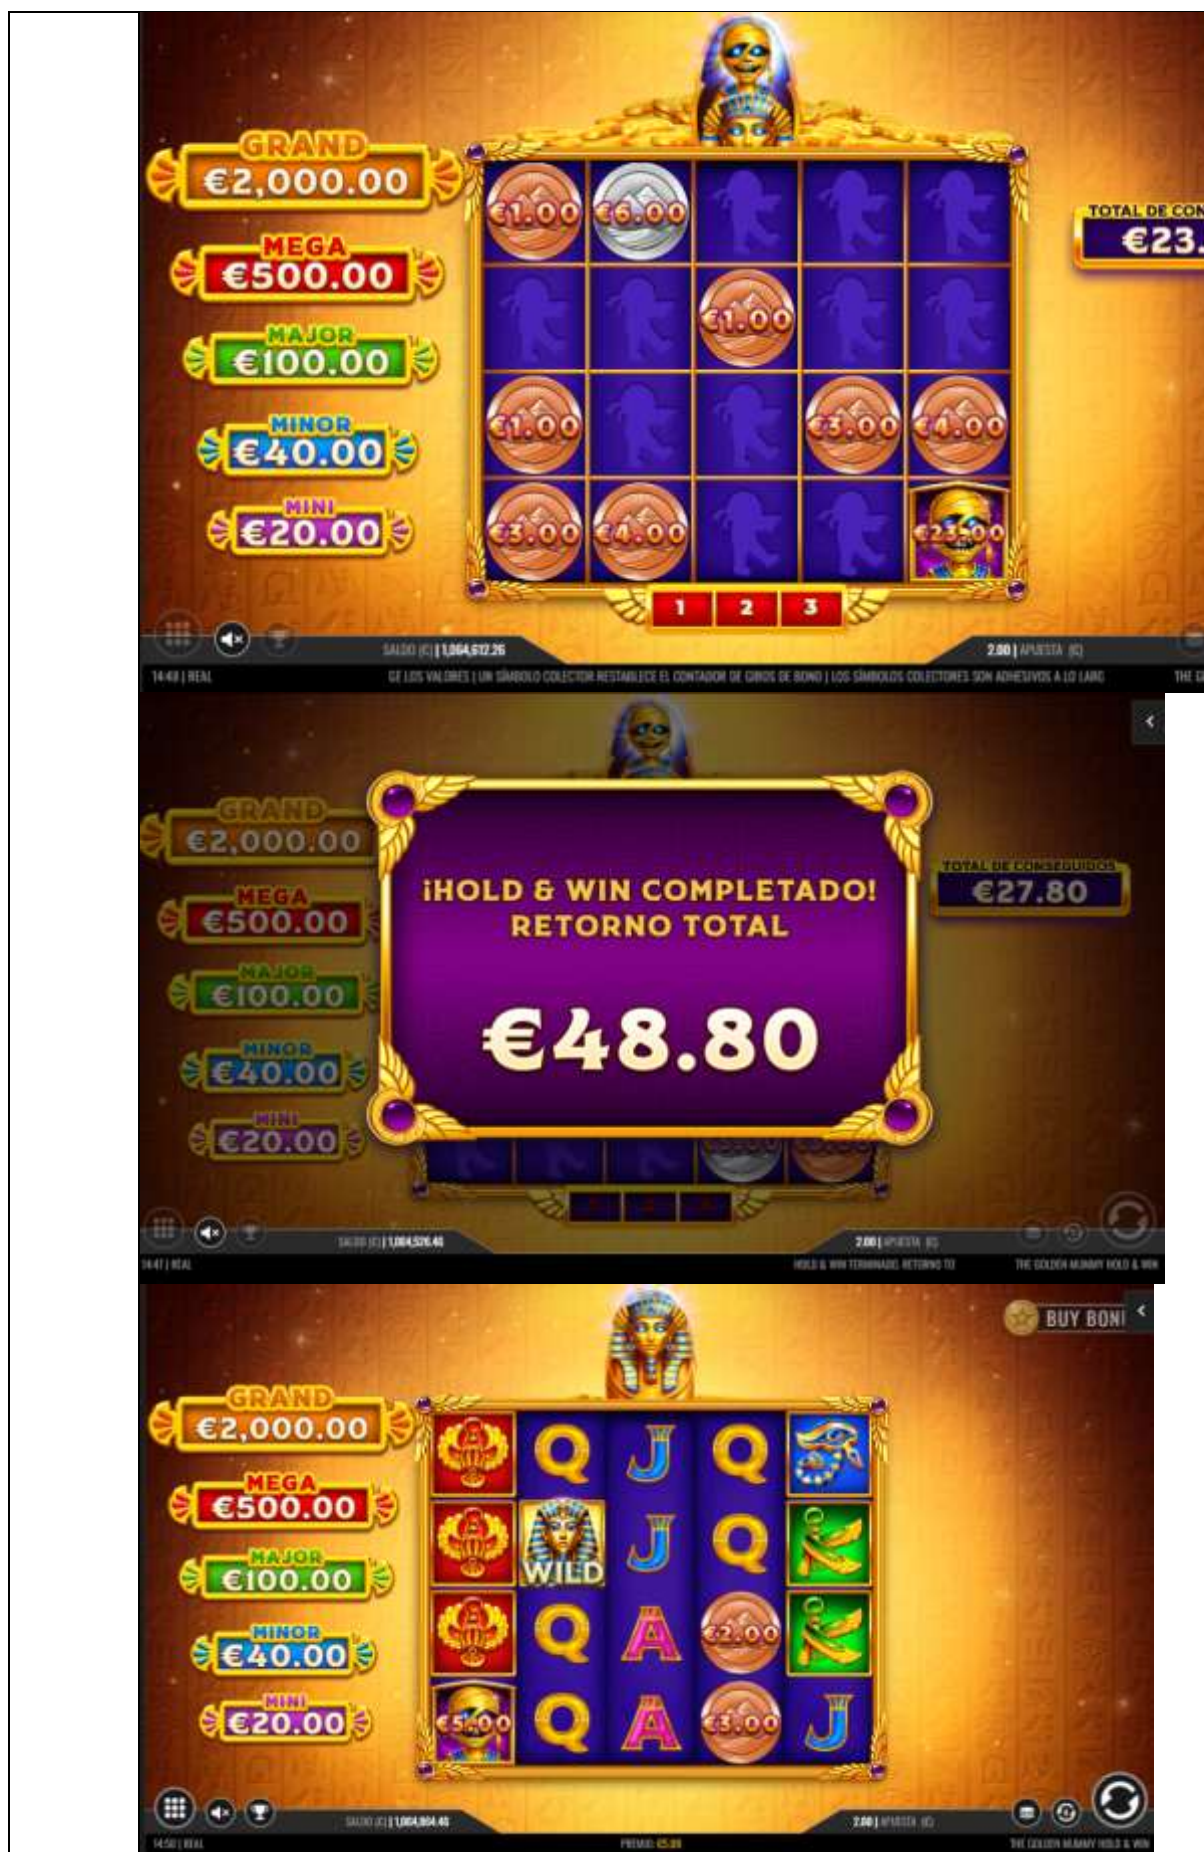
GRAND
€2,000.00
MEGA
€500.00
MAJOR
€100.00
MINOR
€40.00
MINI
€20.00

€1.00 €6.00
€1.00
€1.00 €3.00 €4.00
€3.00 €4.00 €23.00

TOTAL DE CON
€23.

1 2 3

SALDO (€) | 1,064,612.26
2.00 | APUESTA (€)
14:48 | REAL
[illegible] LOS VALORES | UN SÍMBOLO COLECTOR RESTABLECE EL CONTADOR DE GIROS DE BONO | LOS SÍMBOLOS COLECTORES SON ADHESIVOS A LO LARG
THE G

GRAND
€2,000.00
MEGA
€500.00
MAJOR
€100.00
MINOR
€40.00
MINI
€20.00

¡HOLD & WIN COMPLETADO!
RETORNO TOTAL
€48.80

TOTAL DE CONSEGUIDOS
€27.80

SALDO (€) | 1,064,526.46
2.00 | APUESTA (€)
14:47 | REAL
HOLD & WIN TERMINADO, RETORNO TO
THE GOLDEN MUMMY HOLD & WIN

BUY BONU

GRAND
€2,000.00
MEGA
€500.00
MAJOR
€100.00
MINOR
€40.00
MINI
€20.00

Q J Q
WILD J Q
Q A €2.00
€5.00 Q A €3.00 J

SALDO (€) | 1,064,904.46
2.00 | APUESTA (€)
14:50 | REAL
PREMIO: €5.00
THE GOLDEN MUMMY HOLD & WIN